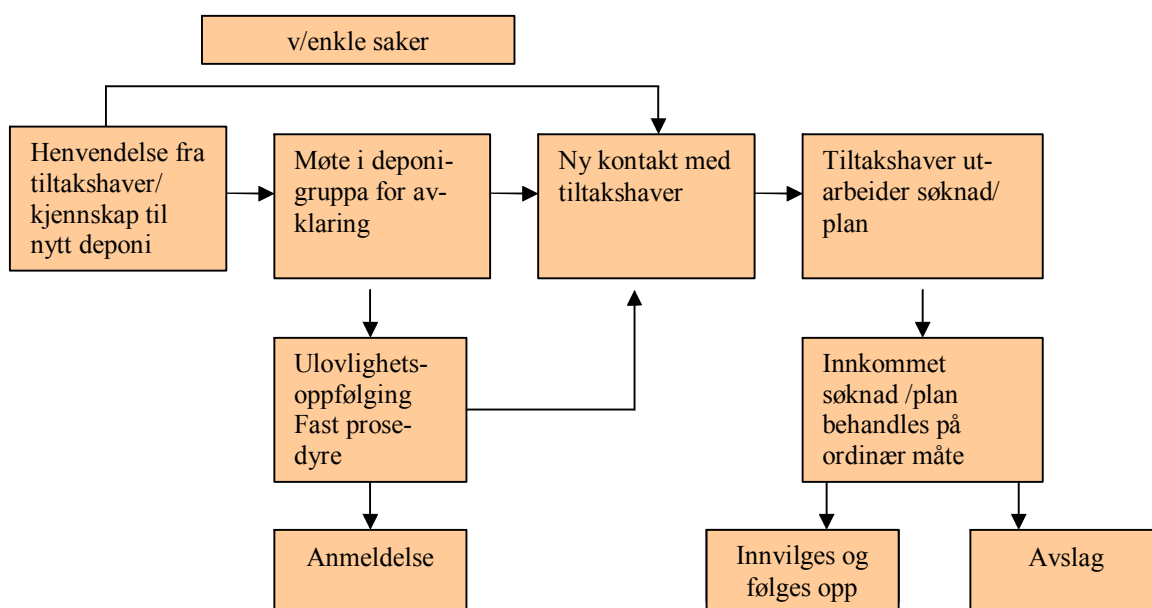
v/enkle saker

Henvendelse fra tiltakshaver/ kjennskap til nytt deponi

Møte i deponigruppa for avklaring

Ny kontakt med tiltakshaver

Tiltakshaver utarbeider søknad/ plan

Ulovlighetsoppfølging Fast prosedyre

Innkommet søknad /plan behandles på ordinær måte

Anmeldelse

Innvilges og følges opp

Avslag